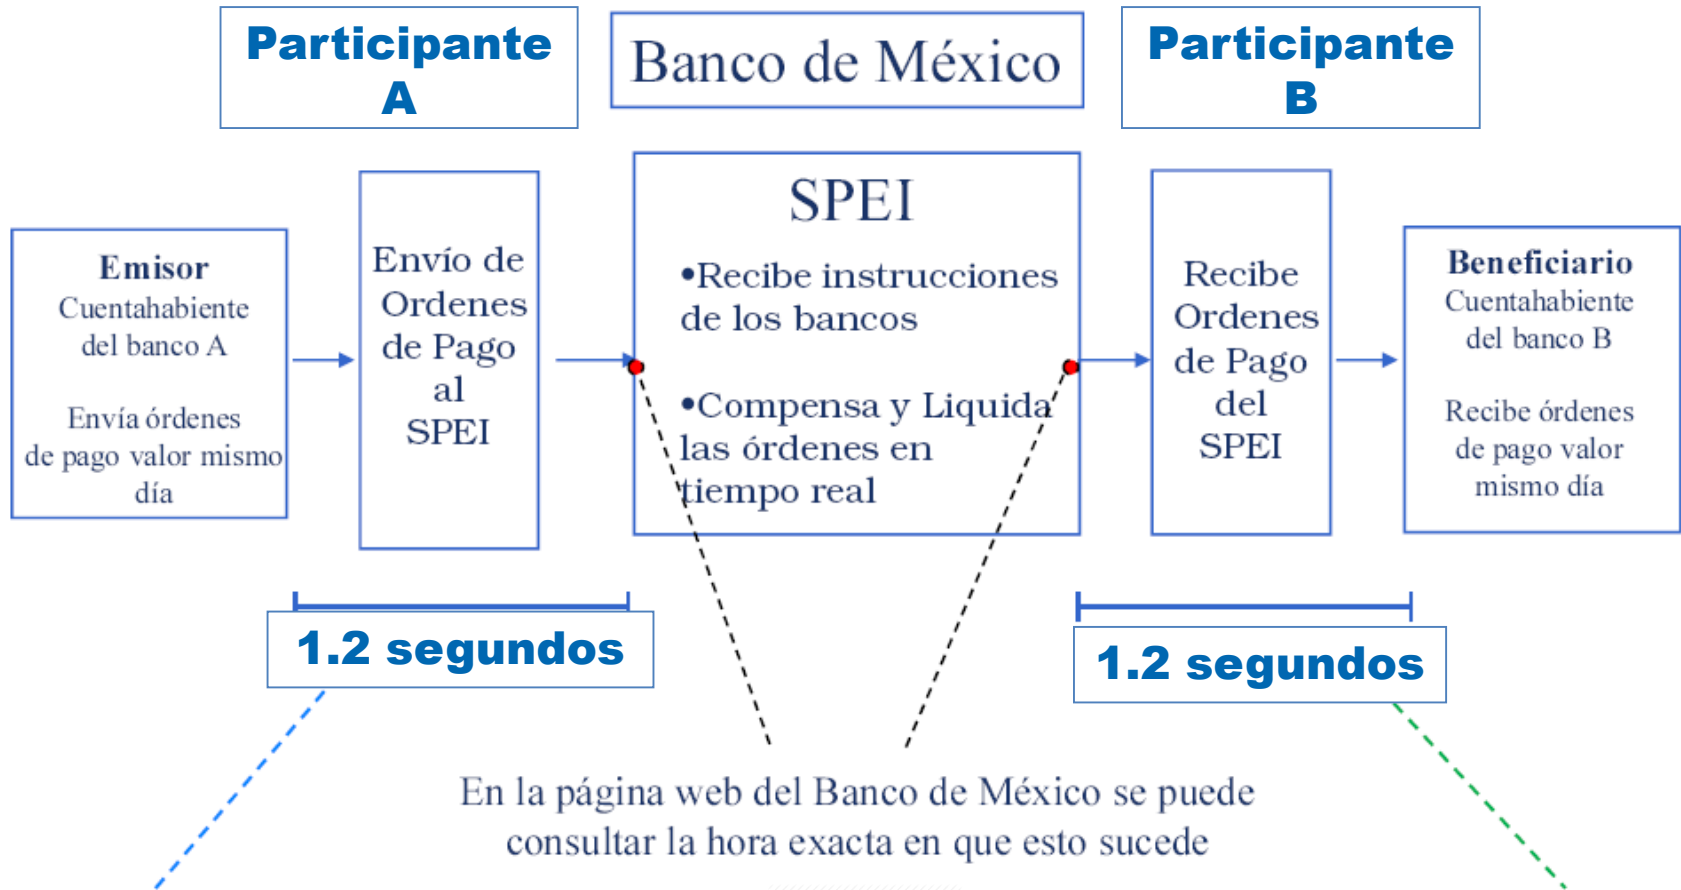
Participante A

Banco de México

Participante B

Emisor
Cuentahabiente del banco A

Envía órdenes de pago valor mismo día

Envío de Ordenes de Pago al SPEI

SPEI
•Recibe instrucciones de los bancos

•Compensa y Liquida las órdenes en tiempo real

Recibe Ordenes de Pago del SPEI

Beneficiario
Cuentahabiente del banco B

Recibe órdenes de pago valor mismo día

1.2 segundos

1.2 segundos

En la página web del Banco de México se puede consultar la hora exacta en que esto sucede